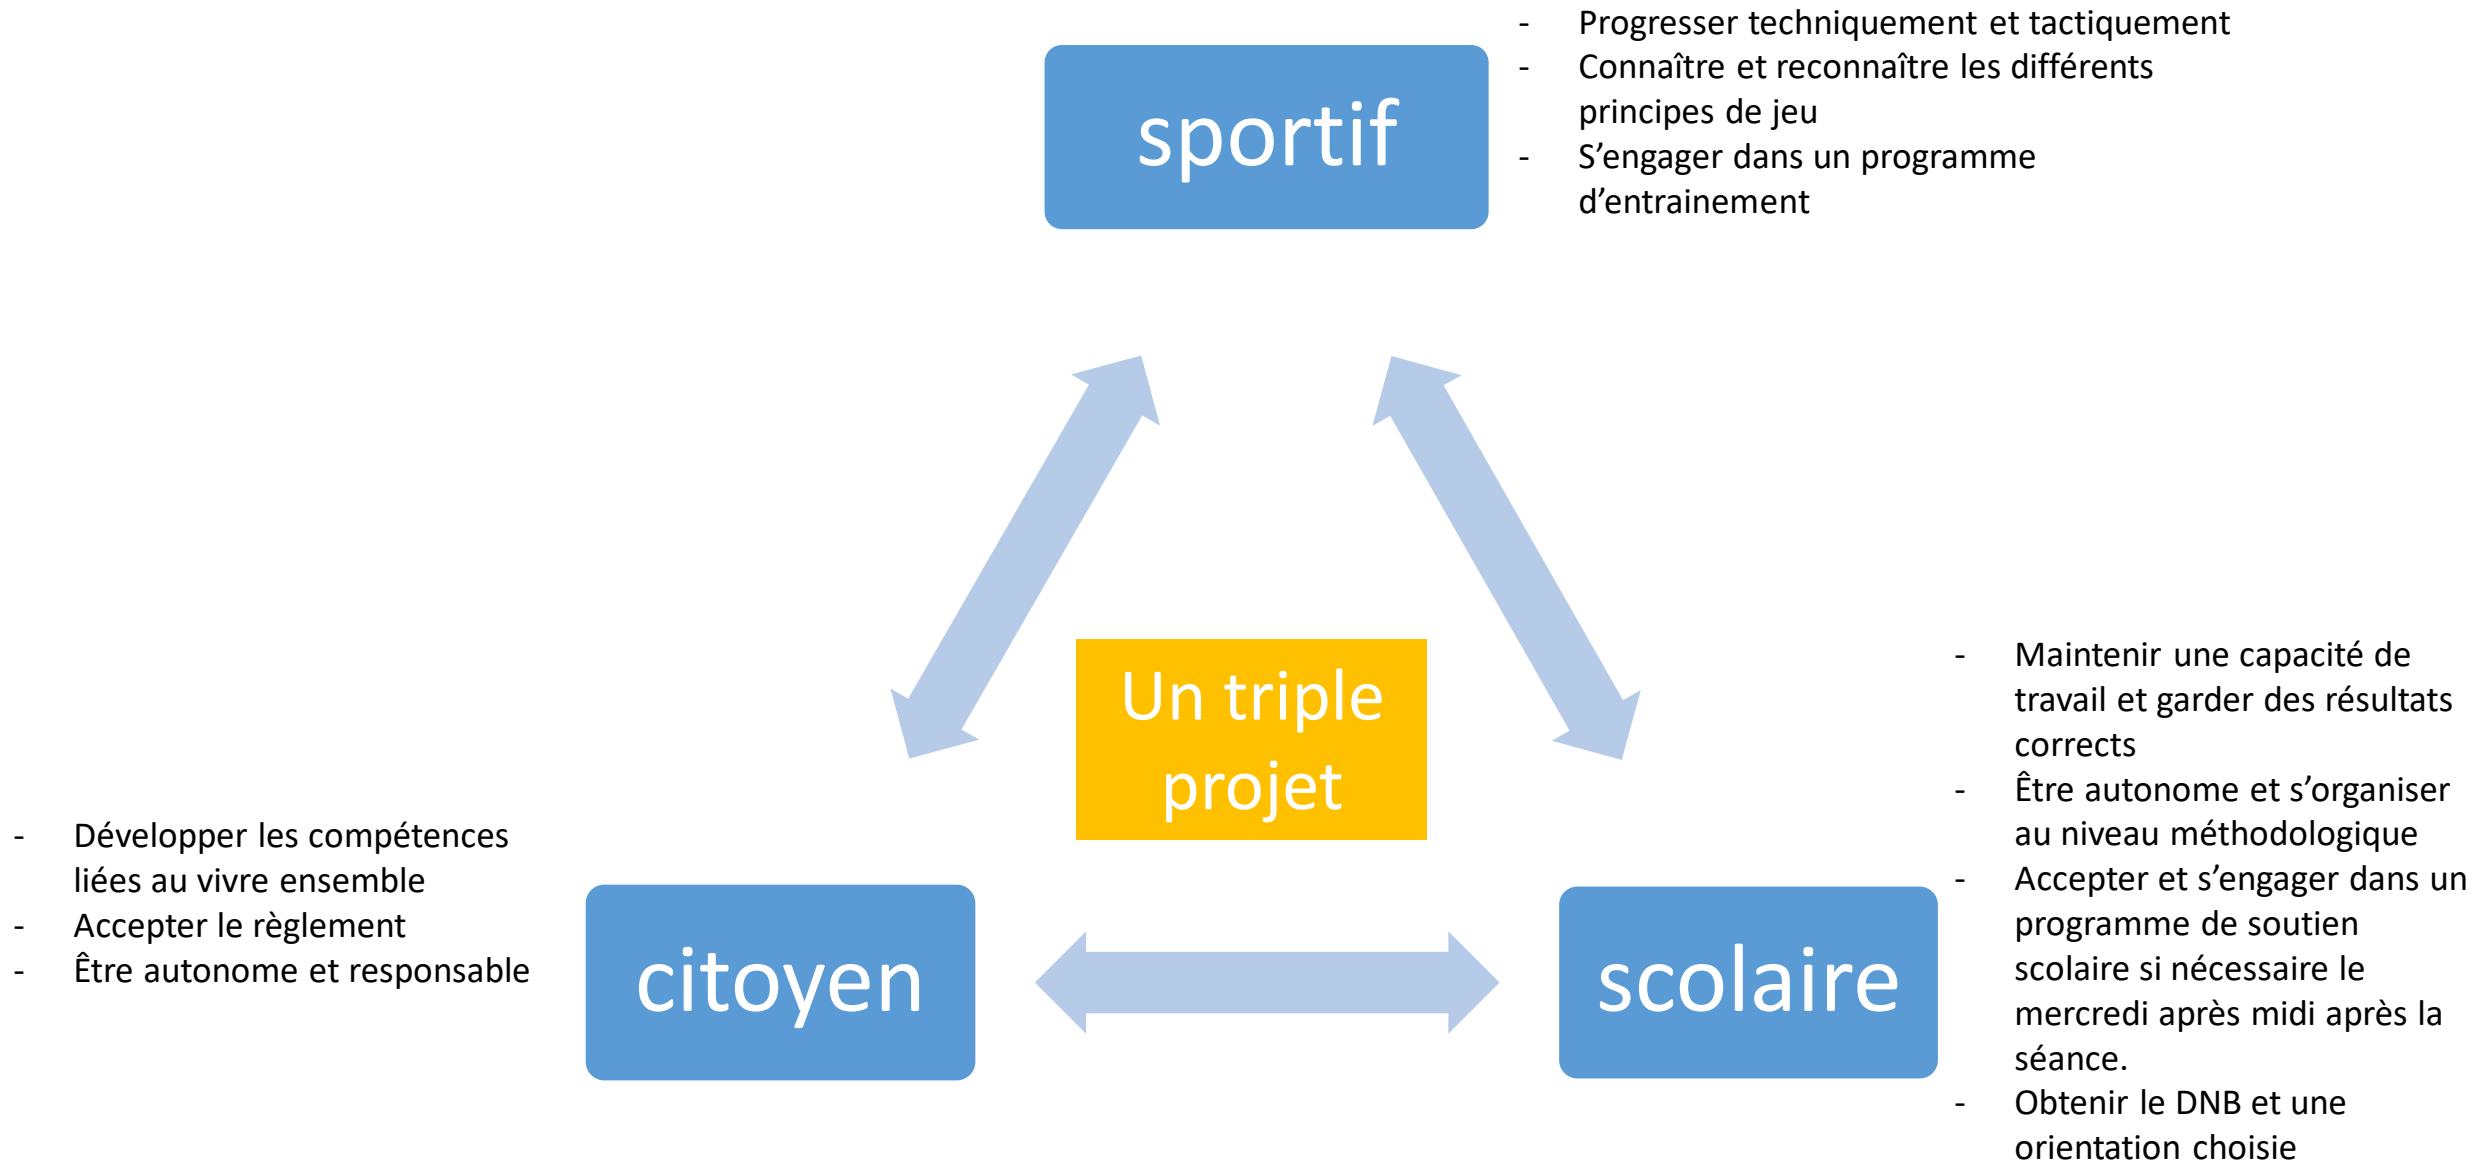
sportif

- Progresser techniquement et tactiquement
- Connaître et reconnaître les différents principes de jeu
- S’engager dans un programme d’entrainement

Un triple projet

- Développer les compétences liées au vivre ensemble
- Accepter le règlement
- Être autonome et responsable

citoyen

scolaire

- Maintenir une capacité de travail et garder des résultats corrects
- Être autonome et s’organiser au niveau méthodologique
- Accepter et s’engager dans un programme de soutien scolaire si nécessaire le mercredi après midi après la séance.
- Obtenir le DNB et une orientation choisie